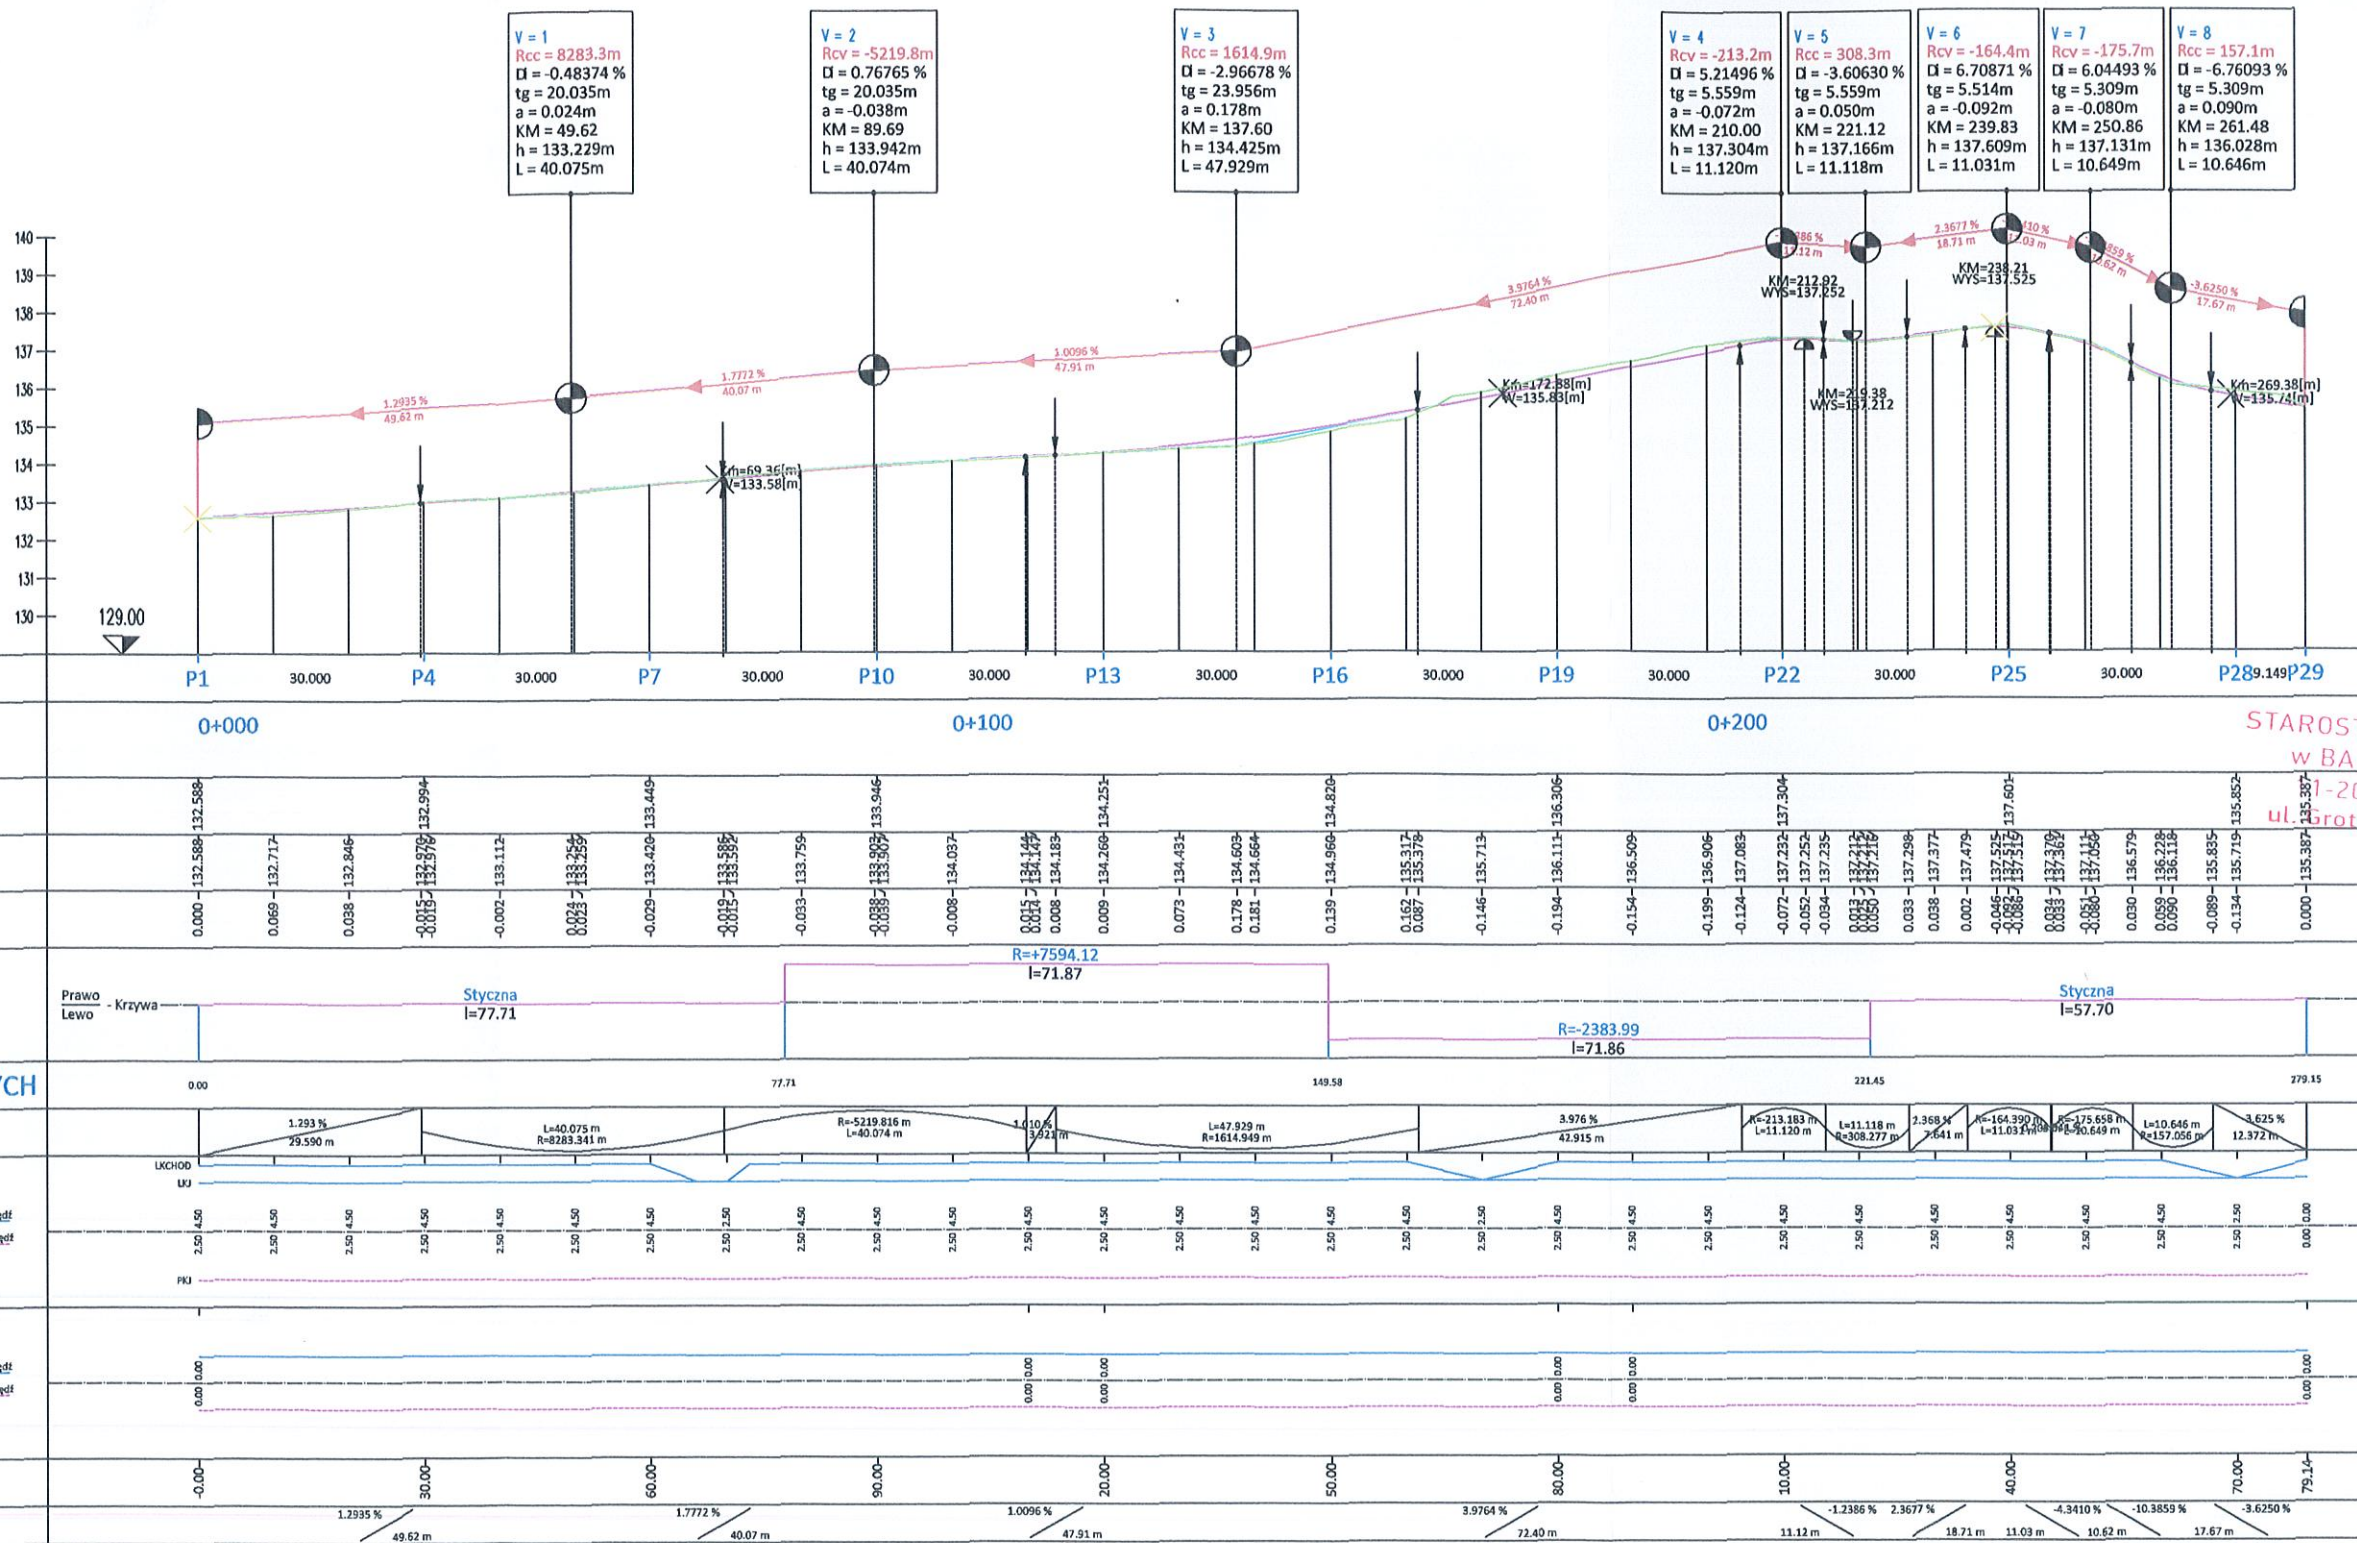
V = 1
Rcc = 8283.3m
Di = -0.48374 %
tg = 20.035m
a = 0.024m
KM = 49.62
h = 133.229m
L = 40.075m

V = 2
Rcv = -5219.8m
Di = 0.76765 %
tg = 20.035m
a = -0.038m
KM = 89.69
h = 133.942m
L = 40.074m

V = 3
Rcc = 1614.9m
Di = -2.96678 %
tg = 23.956m
a = 0.178m
KM = 137.60
h = 134.425m
L = 47.929m

V = 4
Rcv = -213.2m
Di = 5.21496 %
tg = 5.559m
a = -0.072m
KM = 210.00
h = 137.304m
L = 11.120m

V = 5
Rcc = 308.3m
Di = -3.60630 %
tg = 5.559m
a = 0.050m
KM = 221.12
h = 137.166m
L = 11.118m

V = 6
Rcv = -164.4m
Di = 6.70871 %
tg = 5.514m
a = -0.092m
KM = 239.83
h = 137.609m
L = 11.031m

V = 7
Rcv = -175.7m
Di = 6.04493 %
tg = 5.309m
a = -0.080m
KM = 250.86
h = 137.131m
L = 10.649m

V = 8
Rcc = 157.1m
Di = -6.76093 %
tg = 5.309m
a = 0.090m
KM = 261.48
h = 136.028m
L = 10.646m

140
139
138
137
136
135
134
133
132
131
130
129.00

1.2935 % 49.62 m
1.7772 % 40.07 m
1.0096 % 47.91 m
3.9764 % 72.40 m
2.3677 % 18.71 m
-3.6250 % 17.67 m

Km=69.36[m] W=133.58[m]
Km=172.88[m] W=135.83[m]
KM=212.92 WYS=137.252
KM=219.38 WYS=137.212
KM=238.21 WYS=137.525
Km=269.38[m] W=135.74[m]

P1 30.000 P4 30.000 P7 30.000 P10 30.000 P13 30.000 P16 30.000 P19 30.000 P22 30.000 P25 30.000 P28 9.149 P29

0+000
0+100
0+200

STAROST
w BA
ul. Grot

132.588 132.994 133.449 133.946 134.251 134.820 136.306 137.304 137.601 135.852 135.387

132.588 132.717 132.846 132.979 132.976 133.112 133.254 133.259 133.420 133.585 133.592 133.759 133.903 133.907 134.037 134.144 134.147 134.183 134.260 134.431 134.603 134.664 134.960 135.317 135.378 135.713 136.111 136.509 136.906 137.083 137.232 137.252 137.235 137.212 137.216 137.298 137.377 137.479 137.525 137.517 137.515 137.370 137.362 137.111 137.050 136.579 136.228 136.118 135.835 135.719 135.387

0.000 0.069 0.038 -0.015 -0.015 -0.002 0.024 0.023 -0.029 -0.019 -0.015 -0.033 -0.038 -0.039 -0.008 0.015 0.014 0.008 0.009 0.073 0.178 0.181 0.139 0.162 0.087 -0.146 -0.194 -0.154 -0.199 -0.124 -0.072 -0.052 -0.034 0.013 0.050 0.033 0.038 0.002 -0.046 -0.082 -0.086 0.034 0.033 -0.051 -0.080 0.030 0.059 0.090 -0.089 -0.134 0.000

Prawo
Lewo
- Krzywa
Styczna
l=77.71
R=+7594.12
l=71.87
R=-2383.99
l=71.86
Styczna
l=57.70

CH
0.00 77.71 149.58 221.45 279.15

1.293 % 29.590 m
L=40.075 m R=8283.341 m
R=-5219.816 m L=40.074 m
1.010 % 3.921 m
L=47.929 m R=1614.949 m
3.976 % 42.915 m
R=-213.183 m L=11.120 m
L=11.118 m R=308.277 m
2.368 % 7.641 m
R=-164.390 m L=11.031 m
R=-175.658 m L=10.649 m
L=10.646 m R=157.056 m
3.625 % 12.372 m

LKCHOD
LKJ
PKJ

4.50 2.50

0.00 0.00

0.00 30.00 60.00 90.00 20.00 50.00 80.00 10.00 40.00 70.00 79.14

1.2935 % 49.62 m
1.7772 % 40.07 m
1.0096 % 47.91 m
3.9764 % 72.40 m
-1.2386 % 11.12 m
2.3677 % 18.71 m
11.03 m
-4.3410 % 10.62 m
-10.3859 % 17.67 m
-3.6250 %